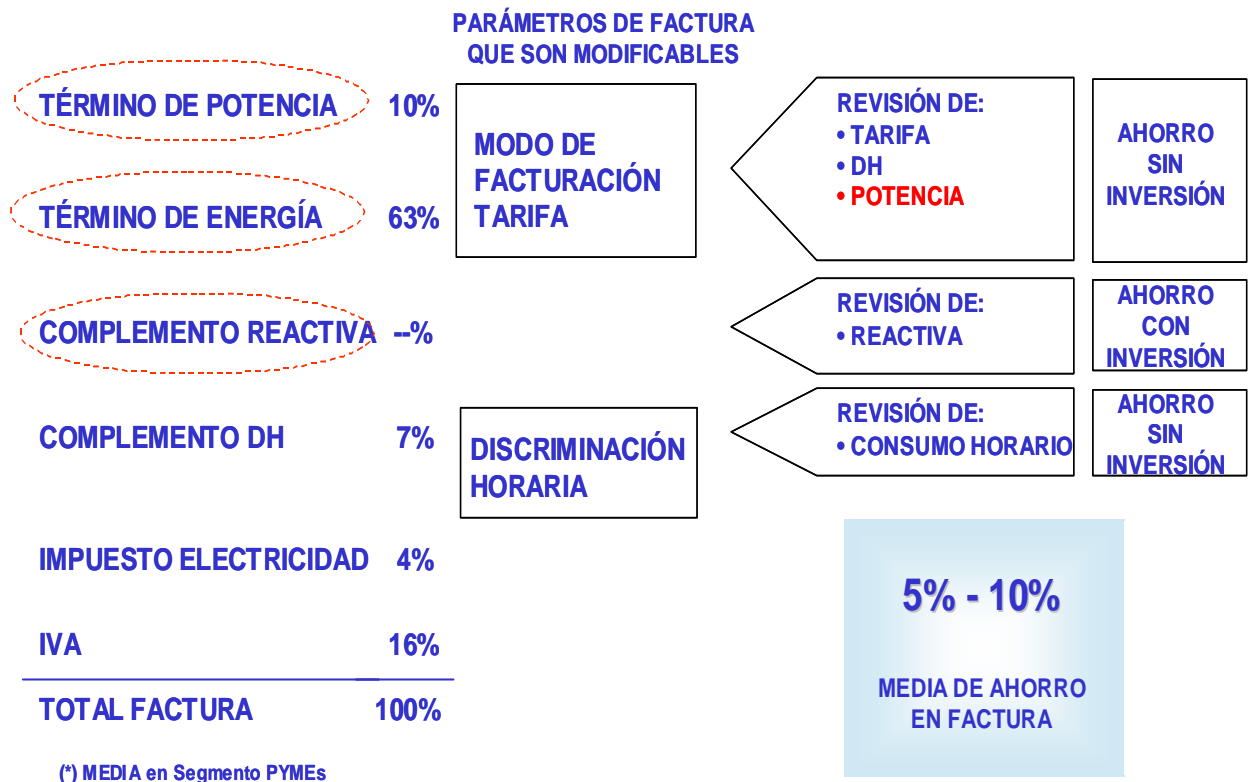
PARÁMETROS DE FACTURA QUE SON MODIFICABLES

TÉRMINO DE POTENCIA 10%

TÉRMINO DE ENERGÍA 63%

MODO DE FACTURACIÓN TARIFA

REVISIÓN DE:
• TARIFA
• DH
• POTENCIA

AHORRO SIN INVERSIÓN

COMPLEMENTO REACTIVA --%

REVISIÓN DE:
• REACTIVA

AHORRO CON INVERSIÓN

COMPLEMENTO DH 7%

DISCRIMINACIÓN HORARIA

REVISIÓN DE:
• CONSUMO HORARIO

AHORRO SIN INVERSIÓN

IMPUESTO ELECTRICIDAD 4%

IVA 16%

TOTAL FACTURA 100%

5% - 10%

MEDIA DE AHORRO EN FACTURA

(*) MEDIA en Segmento PYMEs